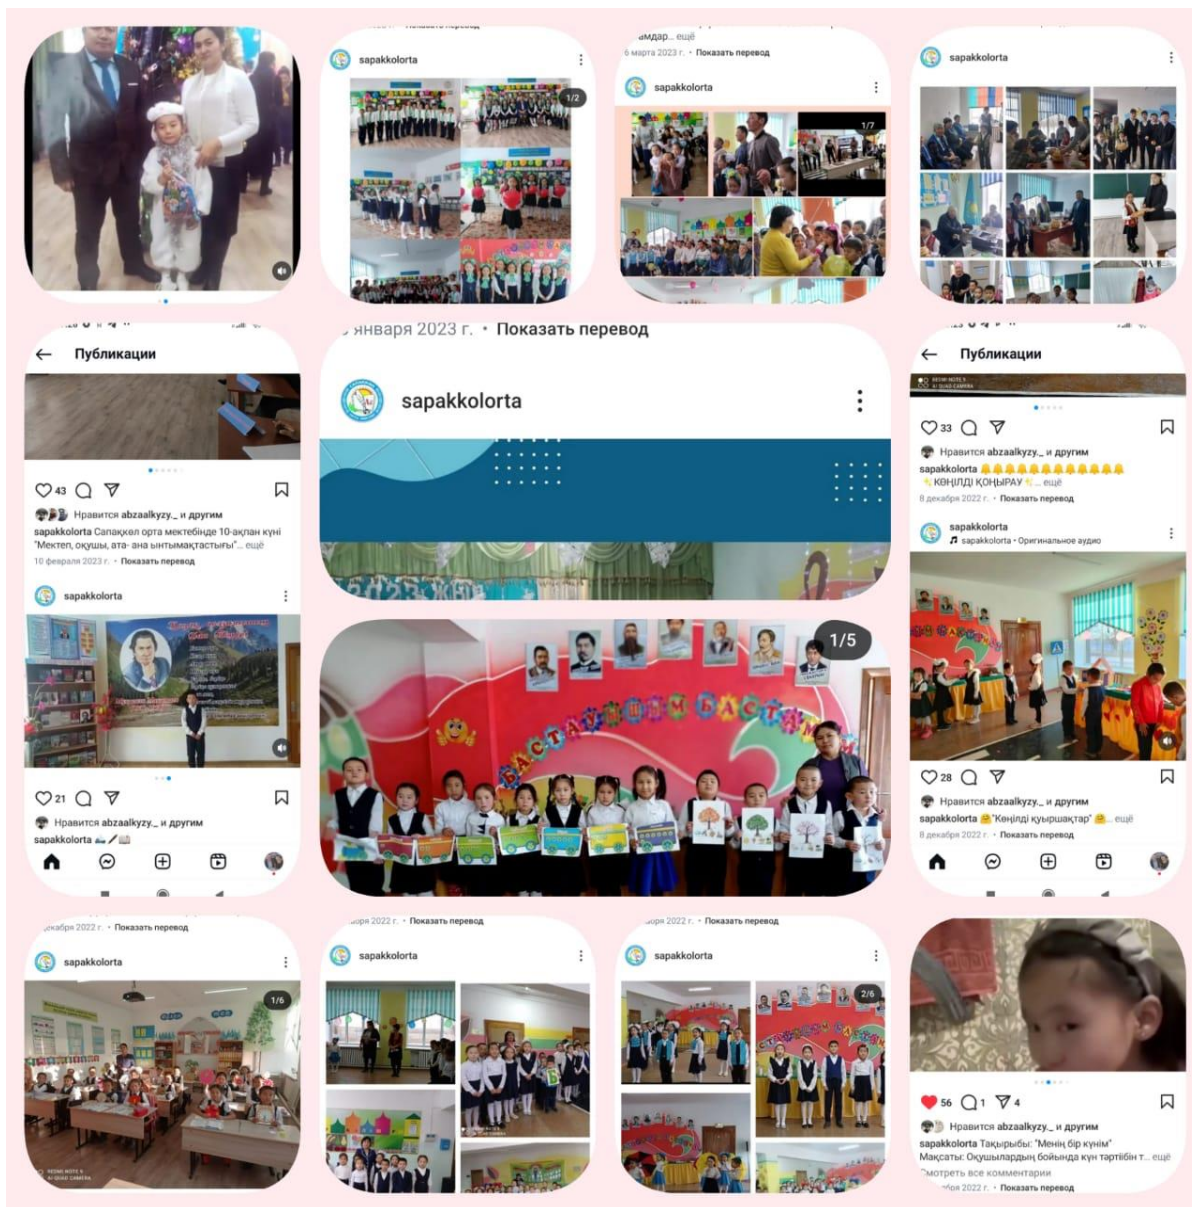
sapakkolorta

1/2

амдар... ещё
6 марта 2023 г. • Показать перевод

sapakkolorta

1/7

sapakkolorta

Публикации

43

Нравится abzaalkyzy._ и другим
sapakkolorta Сапакөл орта мектебінде 10-ақпан күні "Мектеп, оқушы, ата-ана ынтымақтастығы"... ещё
10 февраля 2023 г. • Показать перевод

sapakkolorta

21

Нравится abzaalkyzy._ и другим
sapakkolorta

января 2023 г. • Показать перевод

sapakkolorta

1/5

Публикации

33

Нравится abzaalkyzy._ и другим
sapakkolorta
КӨҢІЛДІ ҚОҢЫРАУ ... ещё
8 декабря 2022 г. • Показать перевод

sapakkolorta
sapakkolorta • Оригинальное аудио

28

Нравится abzaalkyzy._ и другим
sapakkolorta "Көңілді қуыршақтар" ... ещё
8 декабря 2022 г. • Показать перевод

декабря 2022 г. • Показать перевод

sapakkolorta

1/6

бря 2022 г. • Показать перевод

sapakkolorta

бря 2022 г. • Показать перевод

sapakkolorta

2/6

56 1 4

Нравится abzaalkyzy._ и другим
sapakkolorta Тақырыбы: "Менің бір күнім"
Мақсаты: Оқушылардың бойында күн тәртібін т... ещё
Смотреть все комментарии
бря 2022 г. • Показать перевод